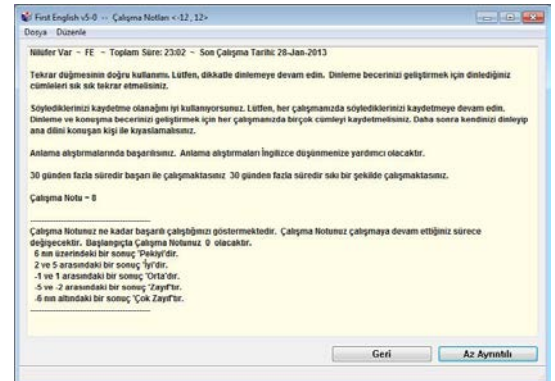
First English v5-0 -- Çalışma Notları <-12, 12>
Dosya Düzenle

Nilüfer Var ~ FE ~ Toplam Süre: 23:02 ~ Son Çalışma Tarihi: 28-Jan-2013

Tekrar düğmesinin doğru kullanımı. Lütfen, dikkatle dinlemeye devam edin. Dinleme becerinizi geliştirmek için dinlediğiniz cümleleri sık sık tekrar etmelisiniz.

Söylediklerinizi kaydetme olanağını iyi kullanıyorsunuz. Lütfen, her çalışmanızda söylediklerinizi kaydetmeye devam edin. Dinleme ve konuşma becerinizi geliştirmek için her çalışmanızda birçok cümleyi kaydetmelisiniz. Daha sonra kendinizi dinleyip ana dilini konuşan kişi ile kıyaslamalısınız.

Anlama alıştırmalarında başarılısınız. Anlama alıştırmaları İngilizce düşünmenize yardımcı olacaktır.

30 günden fazla süredir başarı ile çalışmaktasınız 30 günden fazla süredir sıkı bir şekilde çalışmaktasınız.

Çalışma Notu ~ 8

Çalışma Notunuz ne kadar başarılı çalıştığınızı göstermektedir. Çalışma Notunuz çalışmaya devam ettiğiniz sürece değişecektir. Başlangıçta Çalışma Notunuz 0 olacaktır.
6 nın üzerindeki bir sonuç 'Pekiyi'dir.
2 ve 5 arasındaki bir sonuç 'İyi'dir.
-1 ve 1 arasındaki bir sonuç 'Orta'dır.
-5 ve -2 arasındaki bir sonuç 'Zayıf'tır.
-6 nın altındaki bir sonuç 'Çok Zayıf'tır.

Geri
Az Ayrıntılı